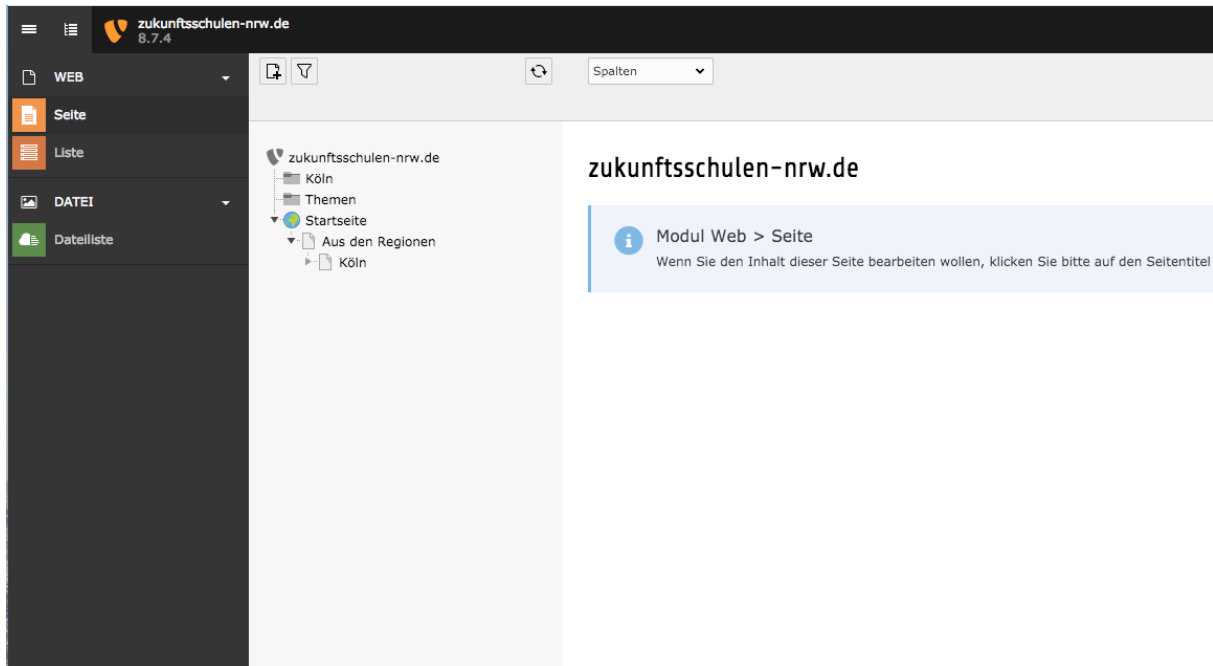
zukunftsschulen-nrw.de
8.7.4

WEB
Seite
Liste
DATEI
Dateiliste

Spalten

zukunftsschulen-nrw.de
Köln
Themen
Startseite
Aus den Regionen
Köln

zukunftsschulen-nrw.de

Modul Web > Seite
Wenn Sie den Inhalt dieser Seite bearbeiten wollen, klicken Sie bitte auf den Seitentitel